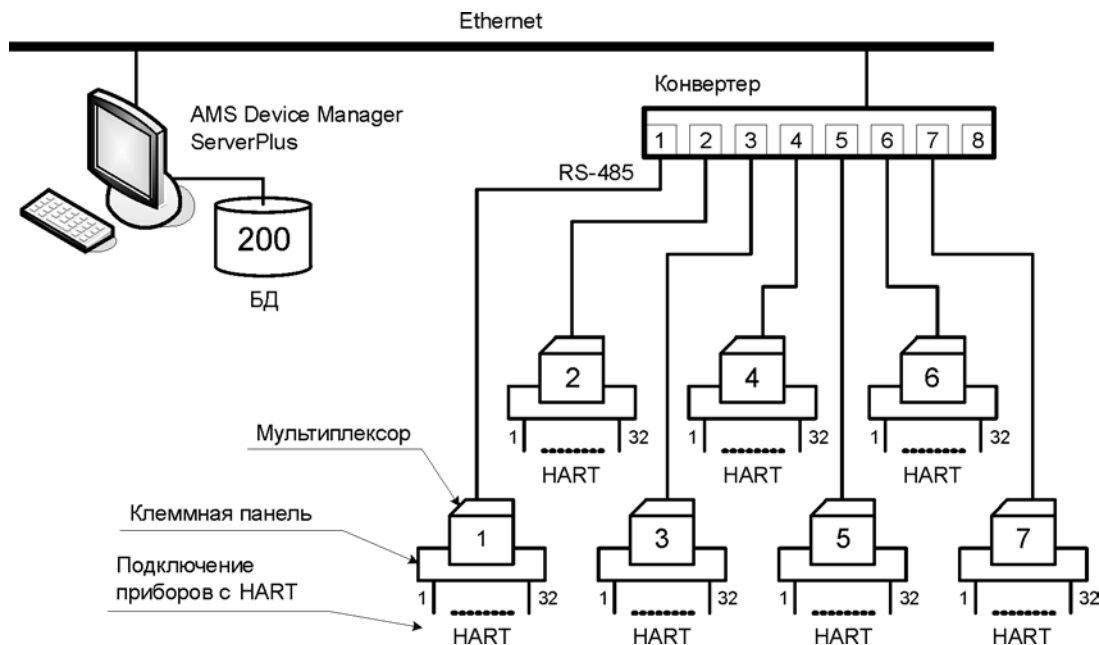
Ethernet

AMS Device Manager ServerPlus

200

БД

Конвертер

1 2 3 4 5 6 7 8

RS-485

2

1 32

HART

4

1 32

HART

6

1 32

HART

Мультиплексор

Клеммная панель

Подключение приборов с HART

1

1 32

HART

3

1 32

HART

5

1 32

HART

7

1 32

HART